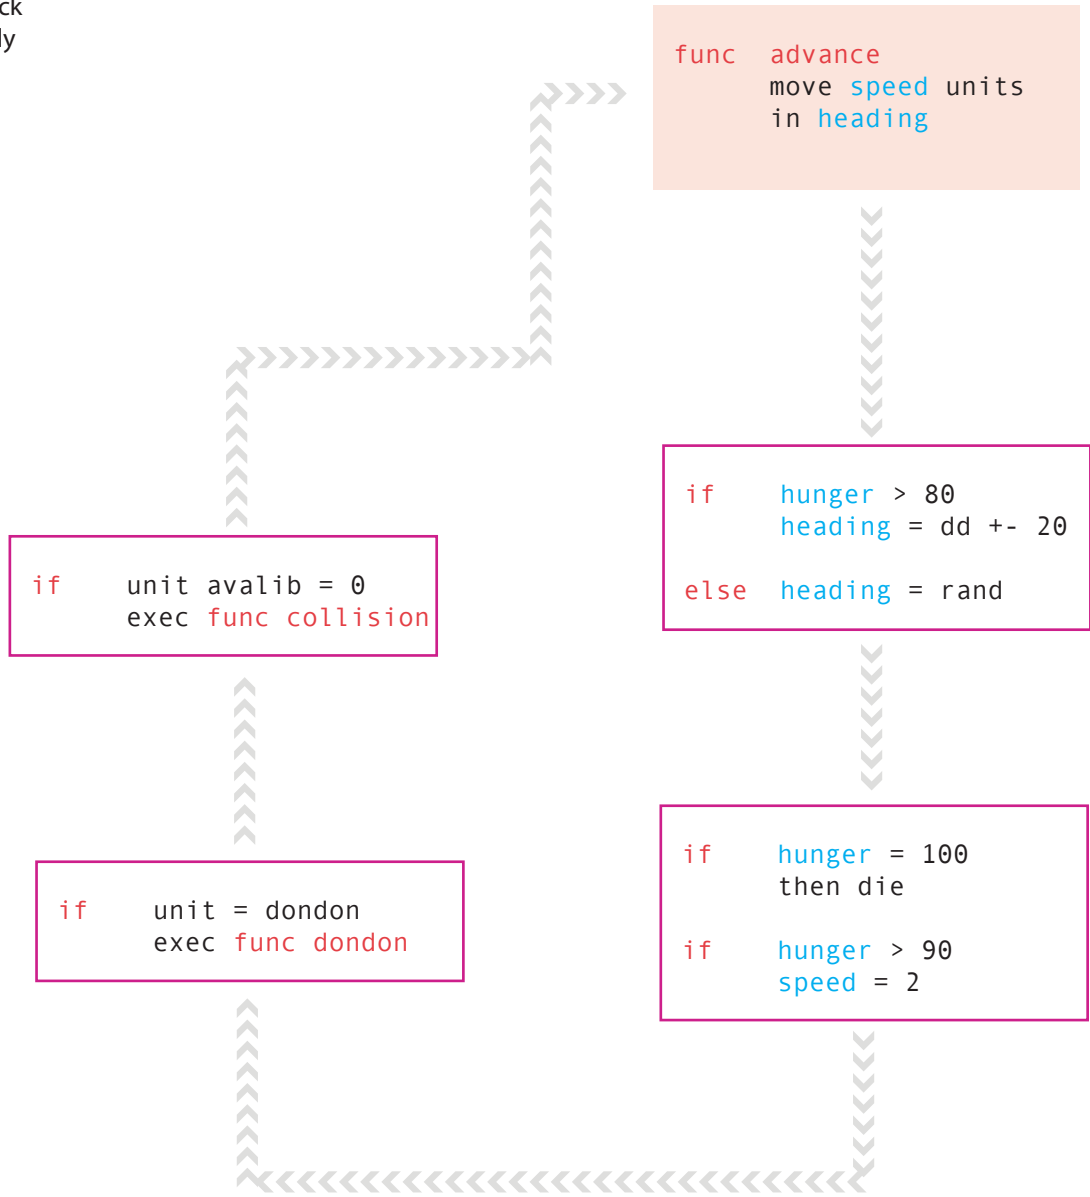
ck
ly

func advance
move speed units
in heading

if hunger > 80
heading = dd +- 20

else heading = rand

if hunger = 100
then die

if hunger > 90
speed = 2

if unit = dondon
exec func dondon

if unit avalib = 0
exec func collision